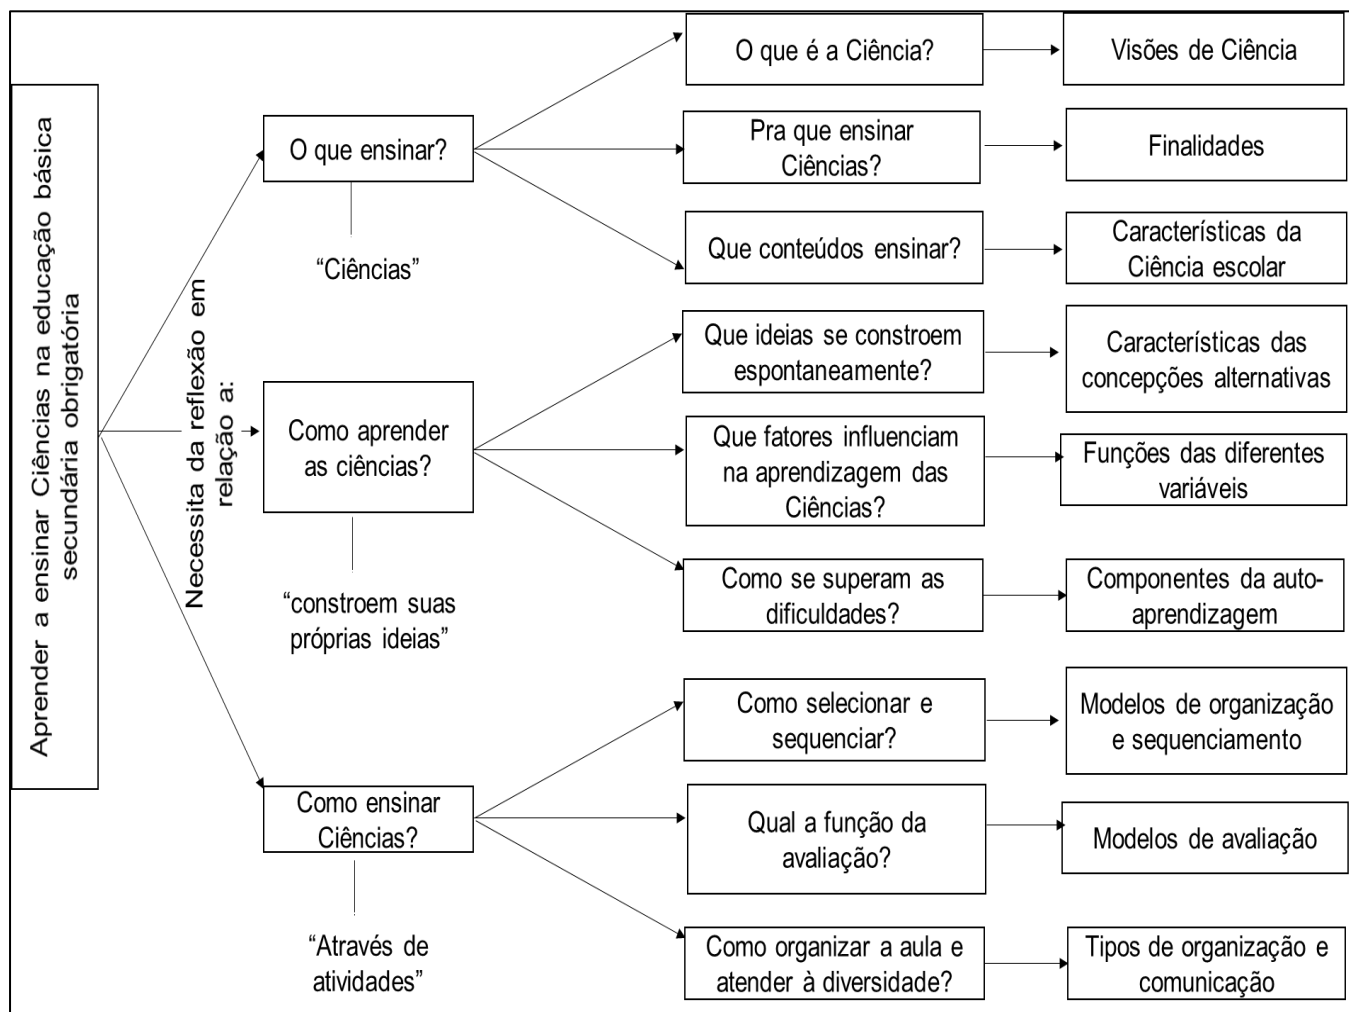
Aprender a ensinar Ciências na educação básica secundária obrigatória

Necessita da reflexão em relação a:

O que ensinar?

"Ciências"

O que é a Ciência?

Visões de Ciência

Pra que ensinar Ciências?

Finalidades

Que conteúdos ensinar?

Características da Ciência escolar

Como aprender as ciências?

"constroem suas próprias ideias"

Que ideias se constroem espontaneamente?

Características das concepções alternativas

Que fatores influenciam na aprendizagem das Ciências?

Funções das diferentes variáveis

Como se superam as dificuldades?

Componentes da auto-aprendizagem

Como ensinar Ciências?

"Através de atividades"

Como selecionar e sequenciar?

Modelos de organização e sequenciamento

Qual a função da avaliação?

Modelos de avaliação

Como organizar a aula e atender à diversidade?

Tipos de organização e comunicação